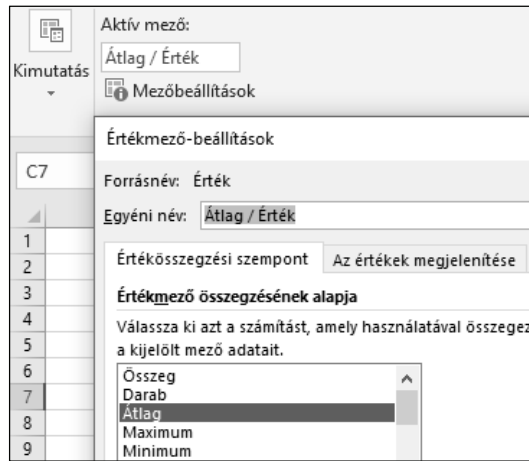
Kimutatás

Aktív mező:

Átlag / Érték

Mezőbeállítások

Értékmező-beállítások

C7

Forrásnév: Érték

Egyéni név: Átlag / Érték

1
2
3
4
5
6
7
8
9

Értékösszegzési szempont | Az értékek megjelenítése

Értékmező összegzésének alapja

Válassza ki azt a számítást, amely használatával összegez a kijelölt mező adatait.

Összeg
Darab
Átlag
Maximum
Minimum